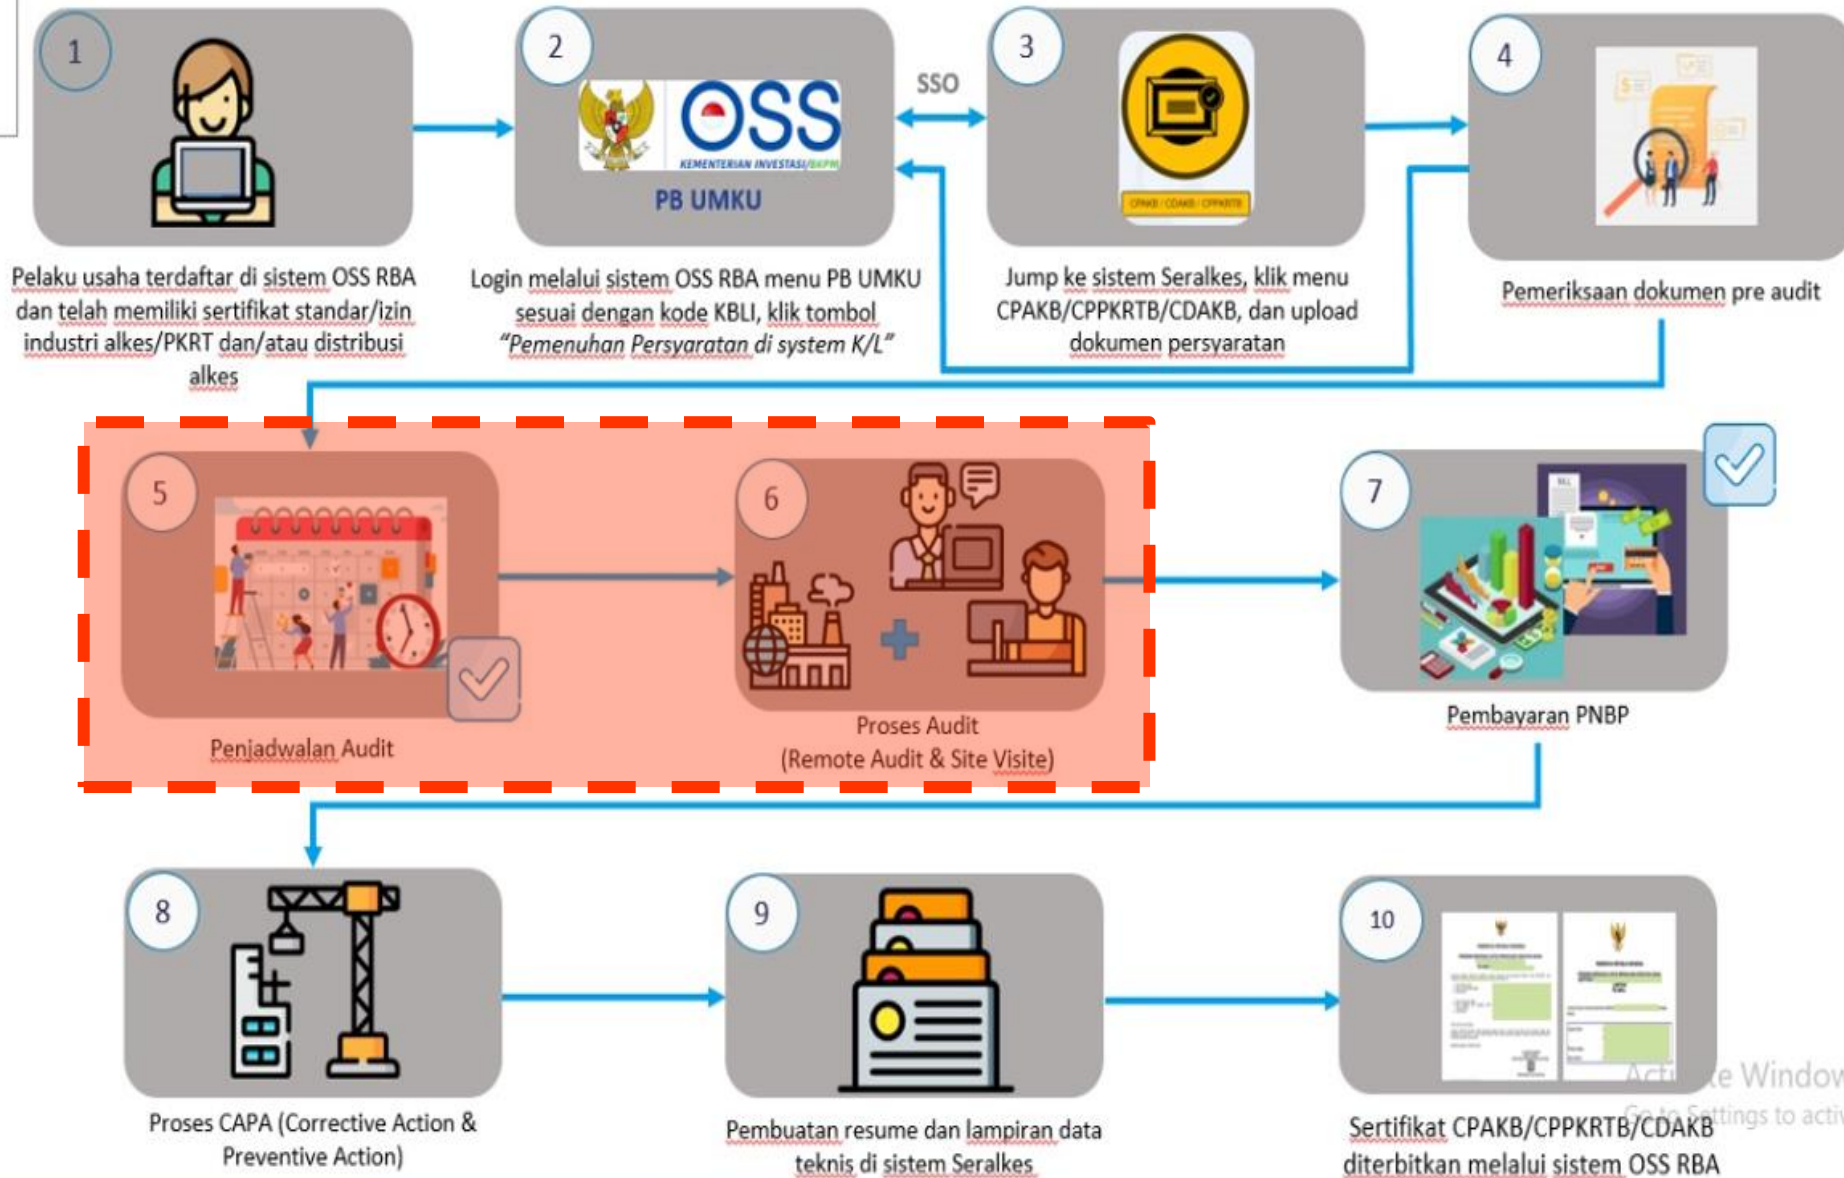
1

Pelaku usaha terdaftar di sistem OSS RBA dan telah memiliki sertifikat standar/izin industri alkes/PKRT dan/atau distribusi alkes

2

OSS

KEMENTERIAN INVESTASI/BKPM

PB UMKU

Login melalui sistem OSS RBA menu PB UMKU sesuai dengan kode KBLI, klik tombol *"Pemenuhan Persyaratan di system K/L"*

SSO

3

CPAKB / CDAKB / CPPKRTB

Jump ke sistem Seralkes, klik menu CPAKB/CPPKRTB/CDAKB, dan upload dokumen persyaratan

4

Pemeriksaan dokumen pre audit

5

Penjadwalan Audit

6

Proses Audit (Remote Audit & Site Visite)

7

Pembayaran PNBP

8

Proses CAPA (Corrective Action & Preventive Action)

9

Pembuatan resume dan lampiran data teknis di sistem Seralkes

10

Sertifikat CPAKB/CPPKRTB/CDAKB diterbitkan melalui sistem OSS RBA

Acti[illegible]e Window
Go to Settings to acti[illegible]